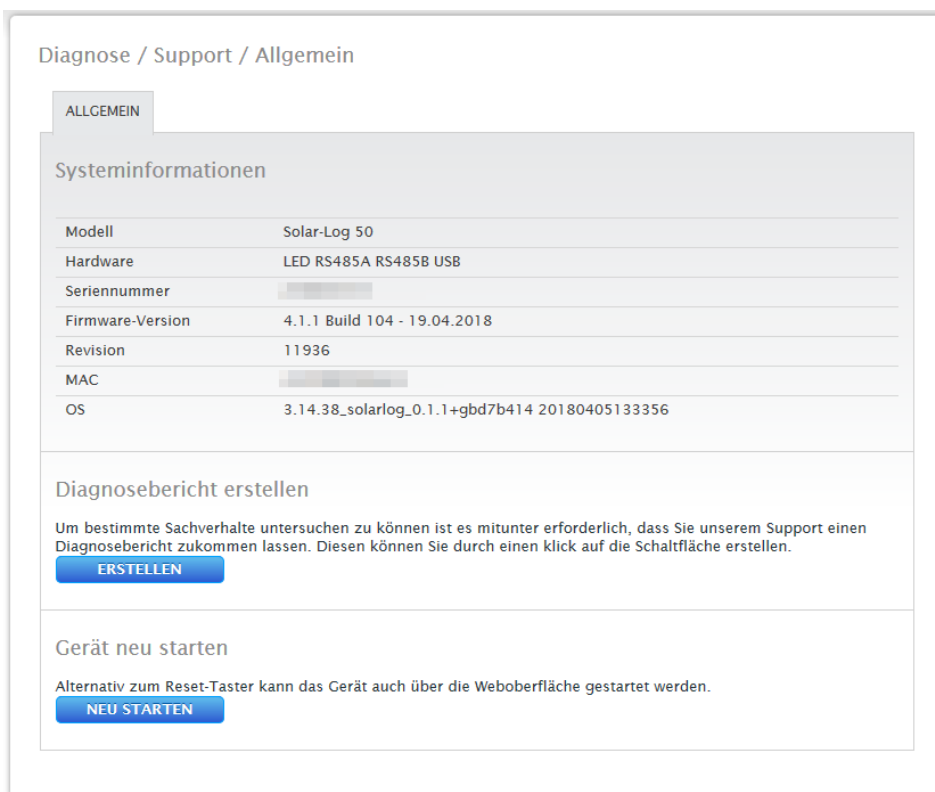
Diagnose / Support / Allgemein

ALLGEMEIN

Systeminformationen

| | |
|---|---|
| Modell | Solar-Log 50 |
| Hardware | LED RS485A RS485B USB |
| Seriennummer | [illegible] |
| Firmware-Version | 4.1.1 Build 104 - 19.04.2018 |
| Revision | 11936 |
| MAC | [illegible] |
| OS | 3.14.38_solarlog_0.1.1+gbd7b414 20180405133356 |

Diagnosebericht erstellen

Um bestimmte Sachverhalte untersuchen zu können ist es mitunter erforderlich, dass Sie unserem Support einen Diagnosebericht zukommen lassen. Diesen können Sie durch einen klick auf die Schaltfläche erstellen.

ERSTELLEN

Gerät neu starten

Alternativ zum Reset-Taster kann das Gerät auch über die Weboberfläche gestartet werden.

NEU STARTEN